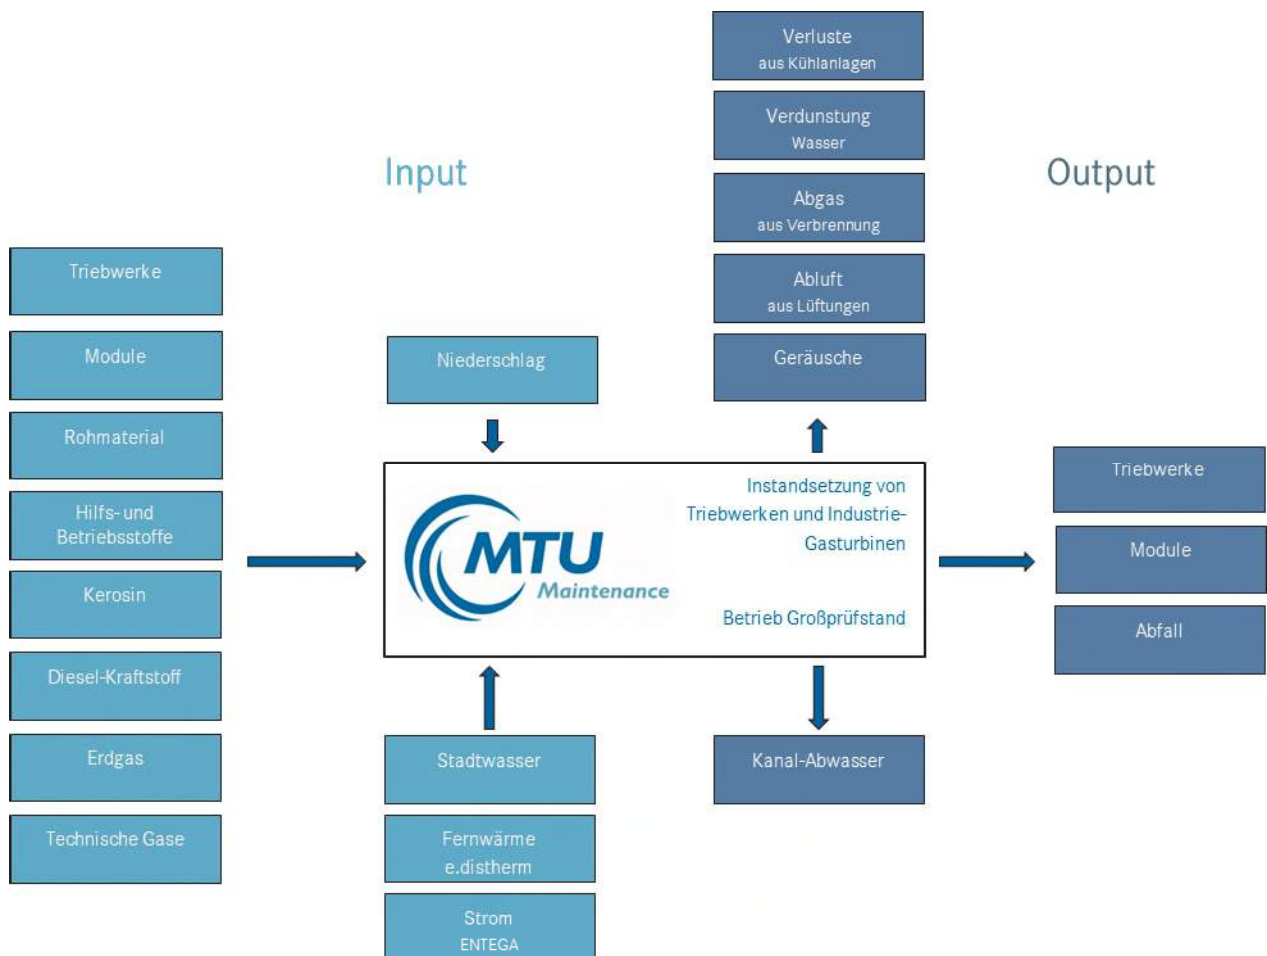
Verluste
aus Kühlanlagen

Verdunstung
Wasser

Input

Output

Abgas
aus Verbrennung

Abluft
aus Lüftungen

Triebwerke

Module

Niederschlag

Geräusche

Rohmaterial

Hilfs- und Betriebsstoffe

Kerosin

Diesel-Kraftstoff

Erdgas

Technische Gase

MTU Maintenance

Instandsetzung von Triebwerken und Industrie-Gasturbinen

Betrieb Großprüfstand

Triebwerke

Module

Abfall

Stadtwasser

Kanal-Abwasser

Fernwärme
e.distherm

Strom
ENTEGA